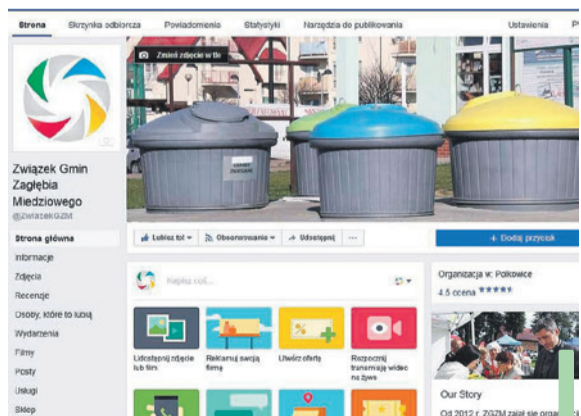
Strona Skrzynka odbiorcza Powiadomienia Statystyki Narzędzia do publikowania Ustawienia P

Zmień zdjęcie w tle

Związek Gmin Zagłębia Miedziowego
@ZwiazekGZM

Strona główna
Informacje
Zdjęcia
Recenzje
Osoby, które to lubią
Wydarzenia
Filmy
Posty
Usługi
Sklep

Lubisz to! Obserwowanie Udostępnij ...

+ Dodaj przycisk

Napisz coś...

Udostępnij zdjęcie lub film
Reklamuj swoją firmę
Utwórz ofertę
Rozpocznij transmisję wideo na żywo

Organizacja w: Polkowice
4,5 ocena ★★★★★

Our Story
Od 2012 r. ZGZM zajął się orga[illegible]